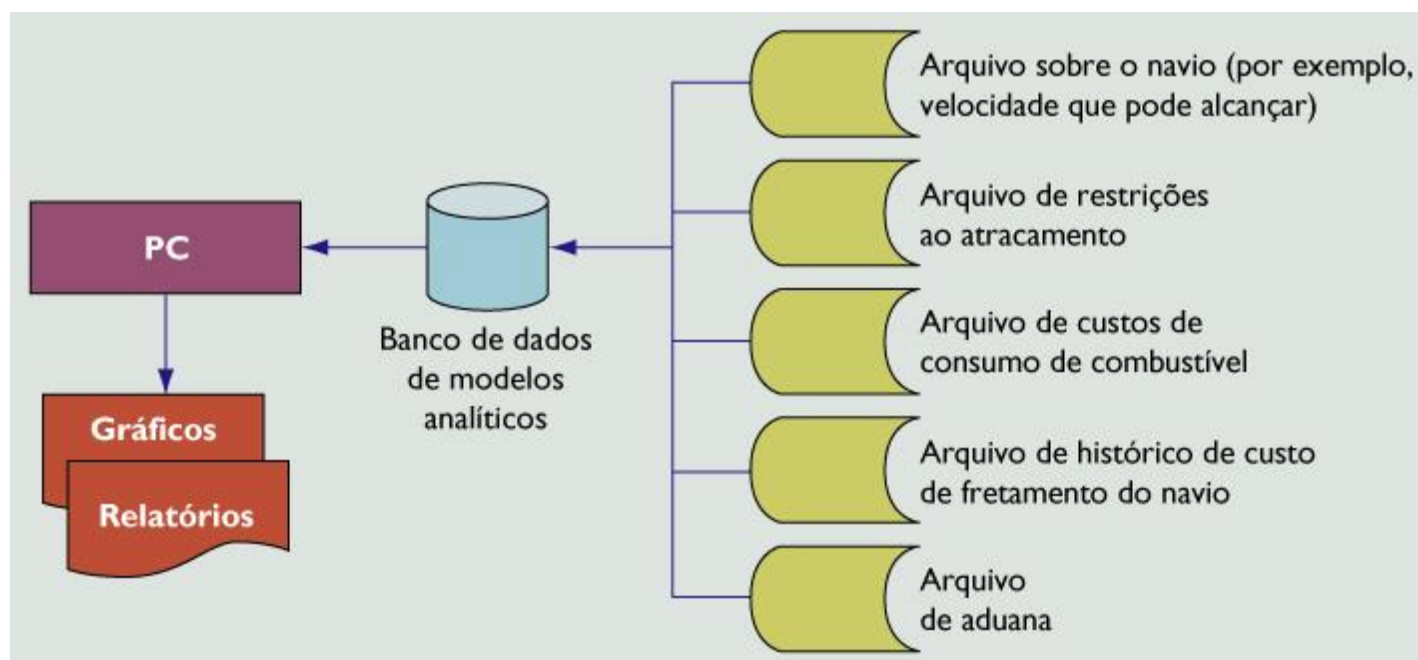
PC

Gráficos

Relatórios

Banco de dados de modelos analíticos

Arquivo sobre o navio (por exemplo, velocidade que pode alcançar)

Arquivo de restrições ao atracamento

Arquivo de custos de consumo de combustível

Arquivo de histórico de custo de fretamento do navio

Arquivo de aduana